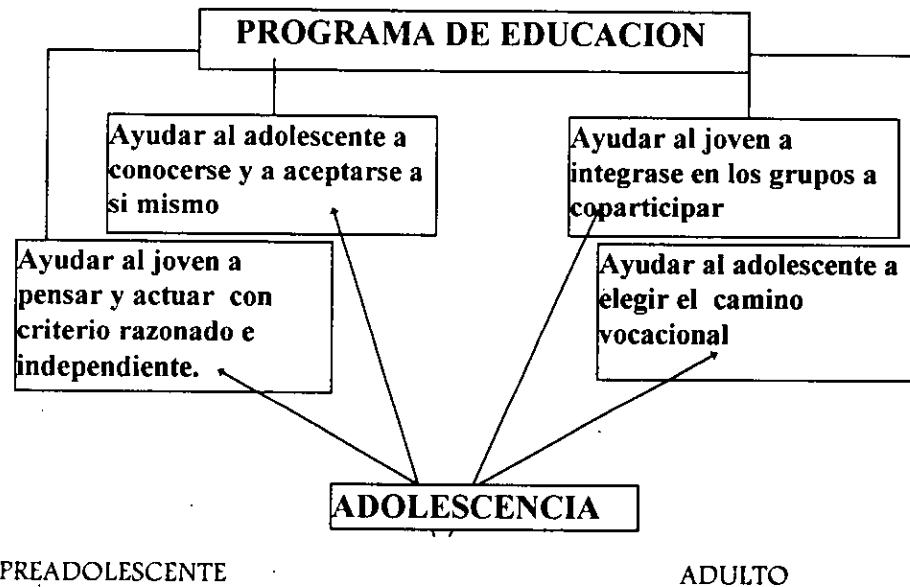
PROGRAMA DE EDUCACION

Ayudar al adolescente a conocerse y a aceptarse a si mismo

Ayudar al joven a integrase en los grupos a coparticipar

Ayudar al joven a pensar y actuar con criterio razonado e independiente.

Ayudar al adolescente a elegir el camino vocacional

ADOLESCENCIA

PREADOLESCENTE

ADULTO